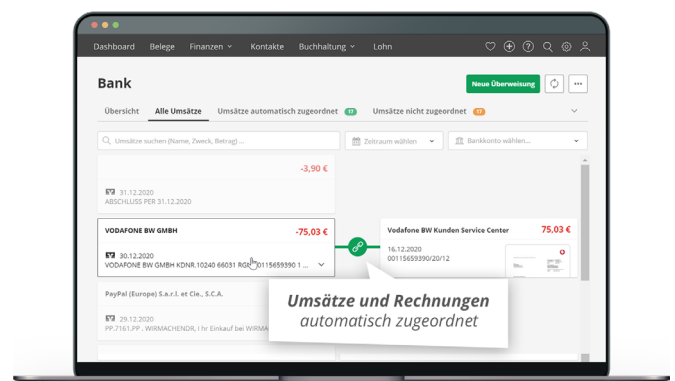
Dashboard Belege Finanzen Kontakte Buchhaltung Lohn

Bank

Neue Überweisung

...

Übersicht Alle Umsätze Umsätze automatisch zugeordnet 67 Umsätze nicht zugeordnet 17

Umsätze suchen (Name, Zweck, Betrag) ...

Zeitraum wählen

Bankkonto wählen...

-3,90 €

31.12.2020
ABSCHLUSS PER 31.12.2020

VODAFONE BW GMBH

-75,03 €

30.12.2020
VODAFONE BW GMBH KDNR.10240 66031 RGNR 00115659390 1 ...

Vodafone BW Kunden Service Center

75,03 €

16.12.2020
00115659390/20/12

PayPal (Europe) S.a.r.l. et Cie., S.C.A.

29.12.2020
PP.7161.PP . WIRMACHENDR, I hr Einkauf bei WIRMA

Umsätze und Rechnungen
automatisch zugeordnet